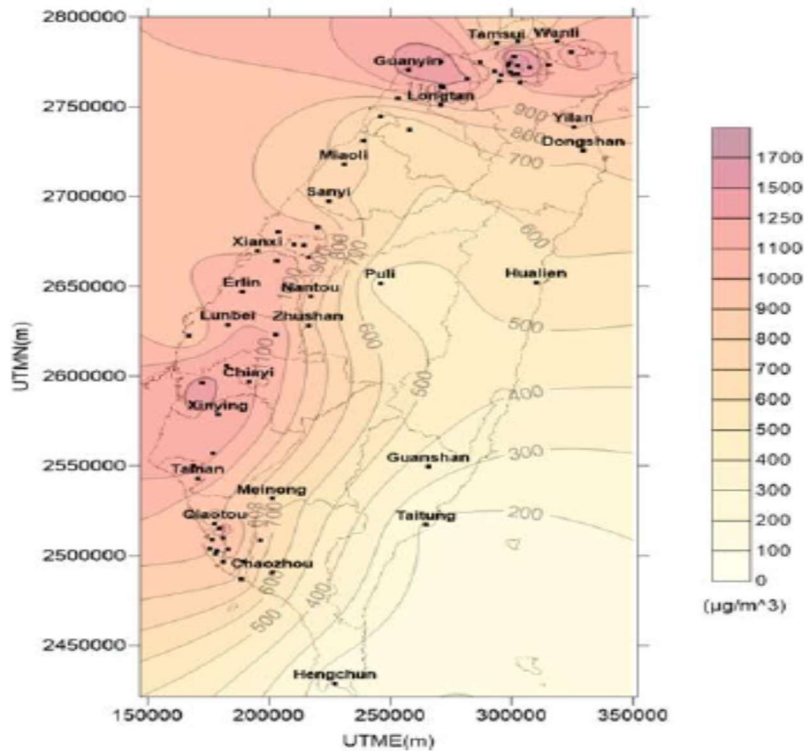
2800000
2750000
2700000
2650000
2600000
2550000
2500000
2450000

UTMN(m)

Tamsui
Wanli
Guanyin
Longtan
Yilan
Dongshan
Miaoli
Sanyi
Xianxi
Erlin
Nantou
Puli
Hualien
Lunbei
Zhushan
Chiayi
Xinying
Tainan
Guanshan
Meinong
Qiaotou
Taitung
Chaozhou
Hengchun

900
800
700
600
1000
1100
600
500
500
400
300
200
1000
800
700
400
600

150000
200000
250000
300000
350000
UTME(m)

1700
1500
1250
1100
1000
900
800
700
600
500
400
300
200
100
0
(μg/m^3)